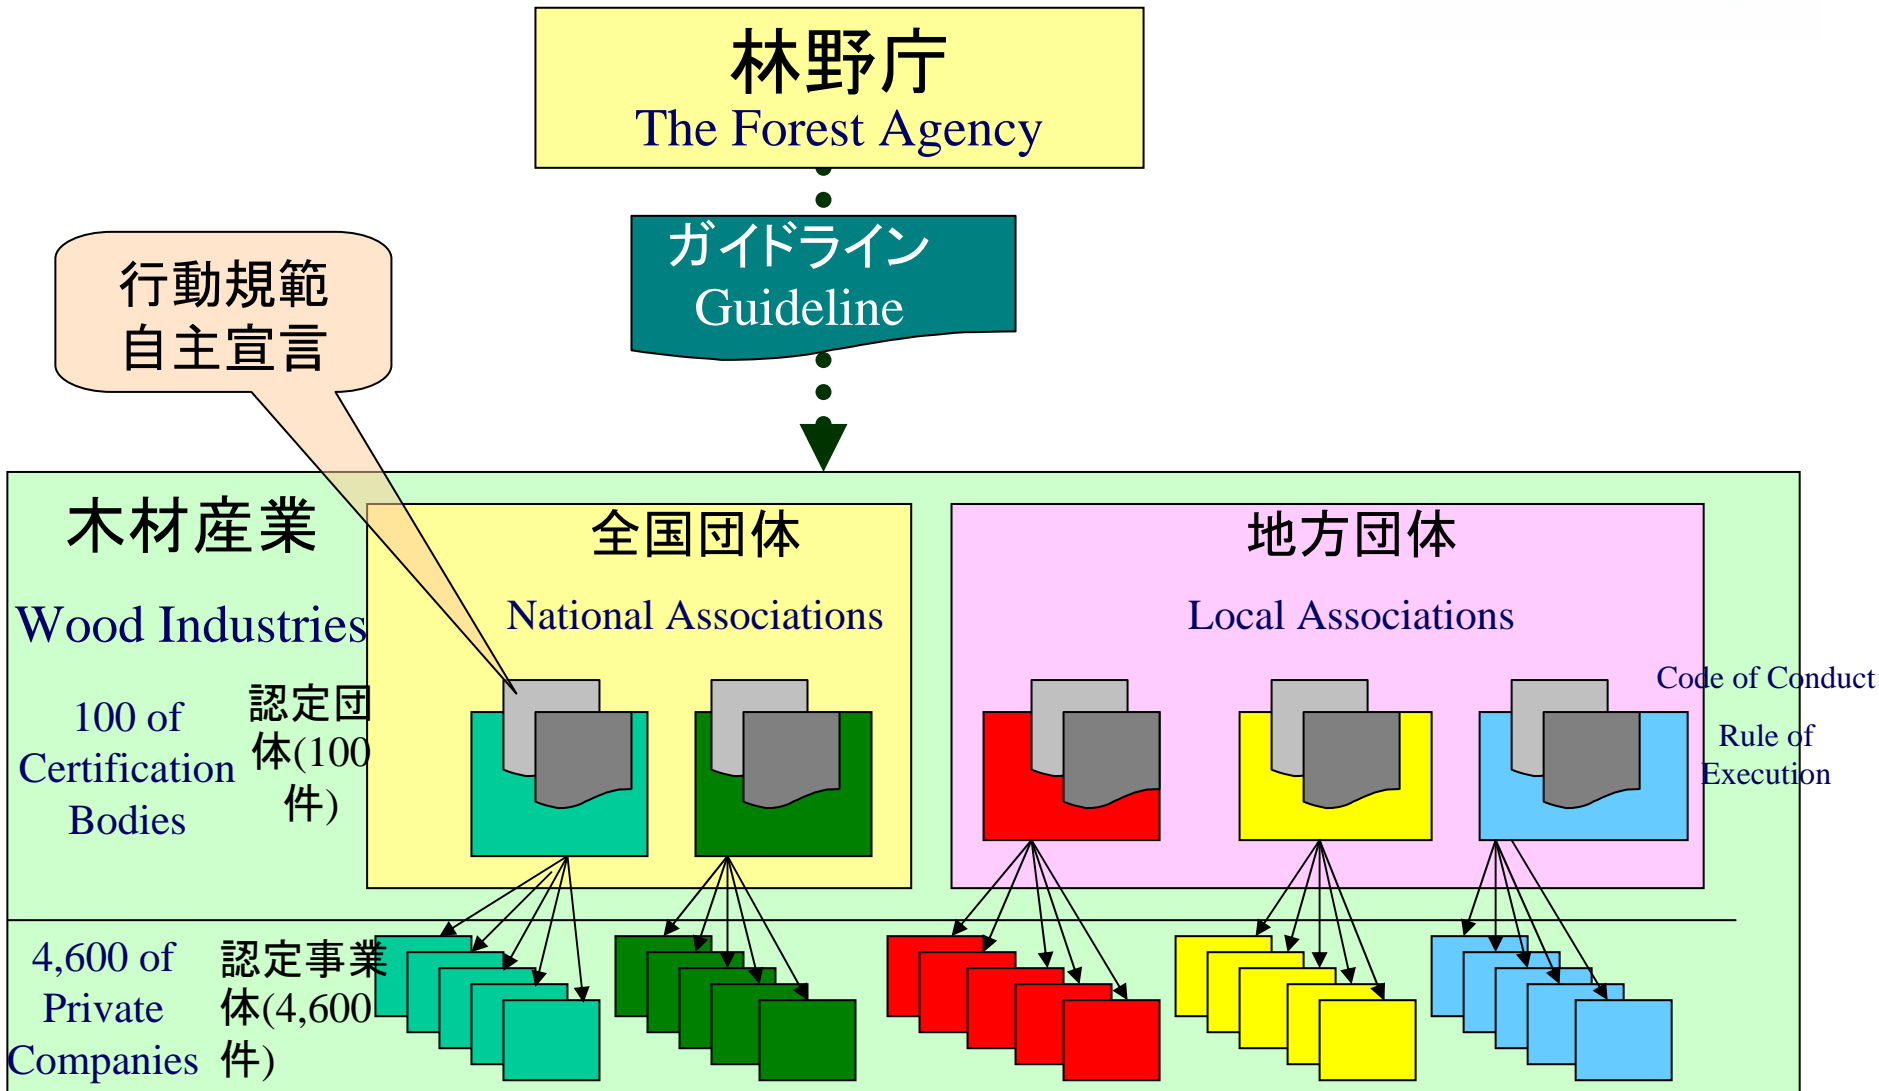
林野庁
The Forest Agency

ガイドライン
Guideline

行動規範
自主宣言

木材産業

Wood Industries

100 of Certification Bodies

認定団体(100件)

全国団体

National Associations

地方団体

Local Associations

Code of Conduct

Rule of Execution

4,600 of Private Companies

認定事業体(4,600件)